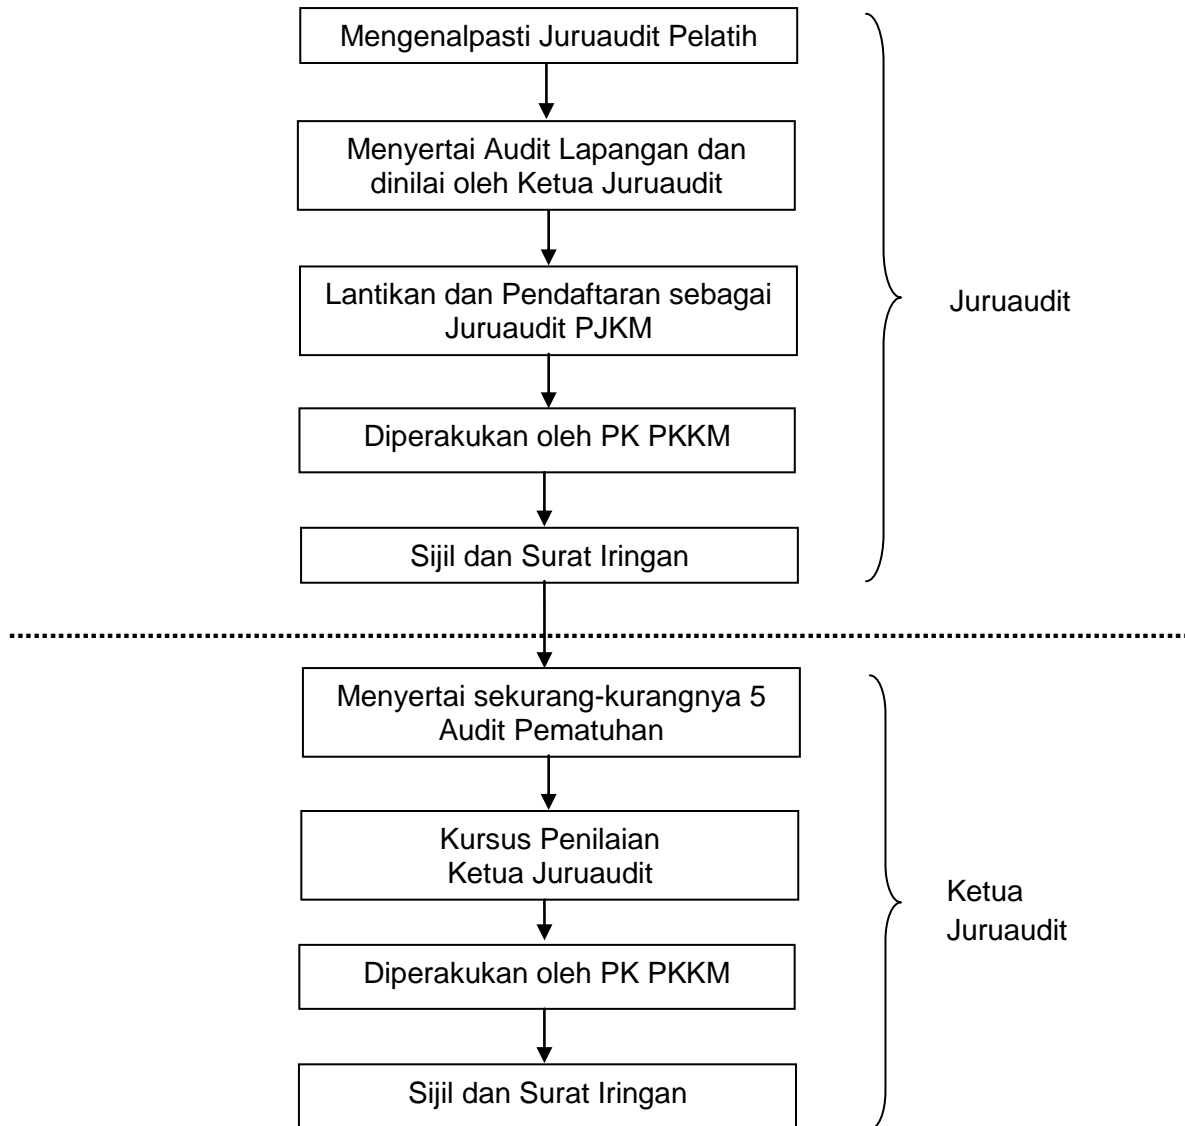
Mengenalpasti Juruaudit Pelatih

Menyertai Audit Lapangan dan dinilai oleh Ketua Juruaudit

Lantikan dan Pendaftaran sebagai Juruaudit PJKM

Diperakukan oleh PK PKKM

Sijil dan Surat Iringan

Juruaudit

Menyertai sekurang-kurangnya 5 Audit Pematuhan

Kursus Penilaian Ketua Juruaudit

Diperakukan oleh PK PKKM

Sijil dan Surat Iringan

Ketua Juruaudit